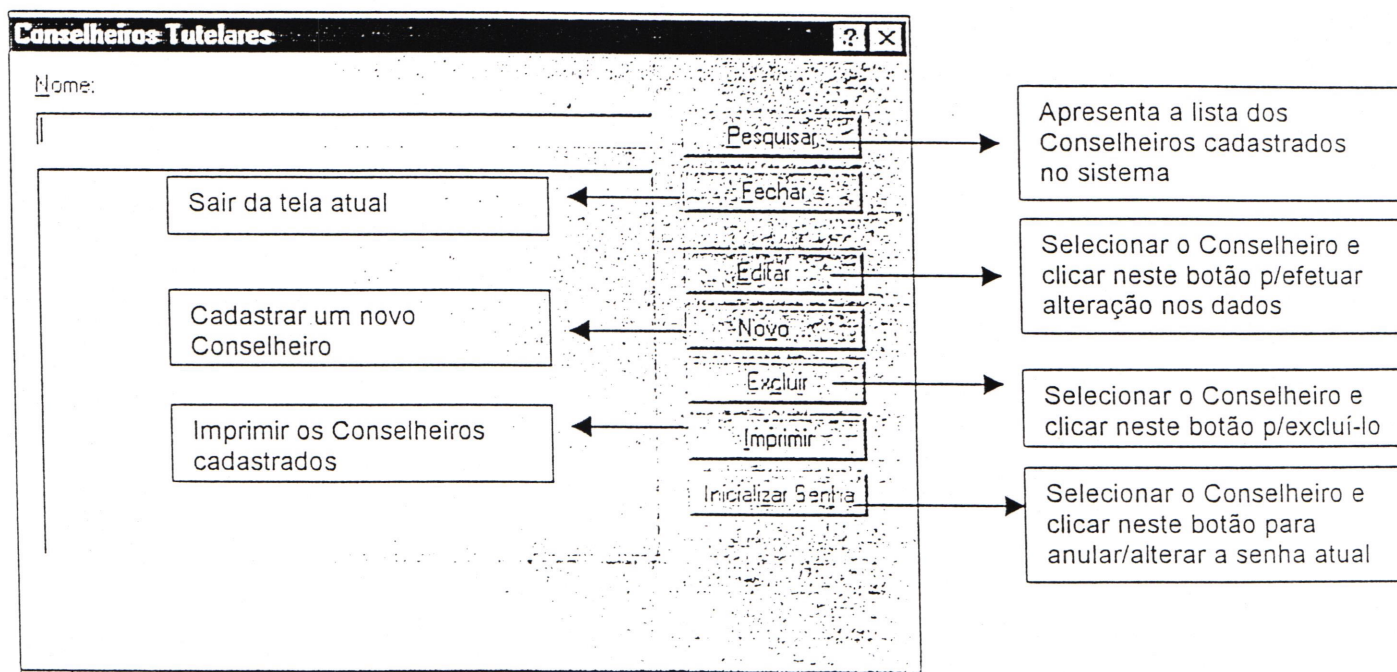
Conselheiros Tutelares

?

Nome:

Pesquisar

Apresenta a lista dos Conselheiros cadastrados no sistema

Fechar

Sair da tela atual

Editar

Selecionar o Conselheiro e clicar neste botão p/efetuar alteração nos dados

Novo

Cadastrar um novo Conselheiro

Excluir

Selecionar o Conselheiro e clicar neste botão p/excluí-lo

Imprimir

Imprimir os Conselheiros cadastrados

Inicializar Senha

Selecionar o Conselheiro e clicar neste botão para anular/alterar a senha atual